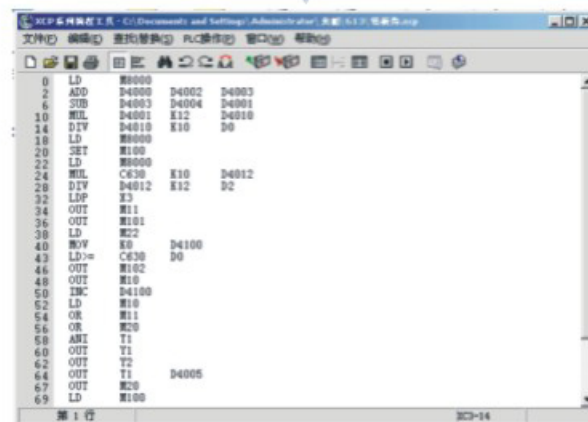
XCP系列编程工具 - C:\Documents and Settings\Administrator\桌面\613\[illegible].xcp

文件(F) 编辑(E) 查找\替换(S) PLC操作(P) 窗口(W) 帮助(H)

| | | | | |
|---|---|---|---|---|
| 0 | LD | M8000 | | |
| 2 | ADD | D4000 | D4002 | D4003 |
| 6 | SUB | D4003 | D4004 | D4001 |
| 10 | MUL | D4001 | K12 | D4010 |
| 14 | DIV | D4010 | K10 | D0 |
| 18 | LD | M8000 | | |
| 20 | SET | M100 | | |
| 22 | LD | M8000 | | |
| 24 | MUL | C630 | K10 | D4012 |
| 28 | DIV | D4012 | K12 | D2 |
| 32 | LDP | X3 | | |
| 34 | OUT | M11 | | |
| 36 | OUT | M101 | | |
| 38 | LD | M22 | | |
| 40 | MOV | K0 | D4100 | |
| 43 | LD>= | C630 | D0 | |
| 46 | OUT | M102 | | |
| 48 | OUT | M10 | | |
| 50 | INC | D4100 | | |
| 52 | LD | M10 | | |
| 54 | OR | M11 | | |
| 56 | OR | M20 | | |
| 58 | ANI | T1 | | |
| 60 | OUT | Y1 | | |
| 62 | OUT | T2 | | |
| 64 | OUT | T1 | D4005 | |
| 67 | OUT | M20 | | |
| 69 | LD | M100 | | |

第 1 行 XC3-14